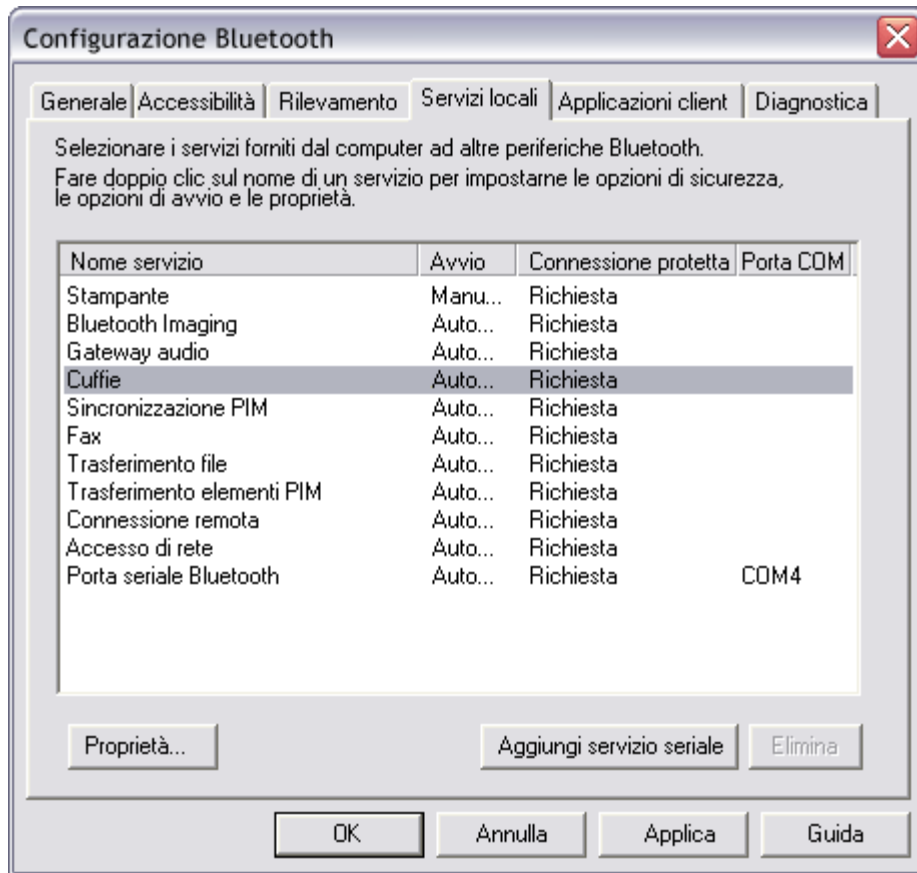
Configurazione Bluetooth

Generale | Accessibilità | Rilevamento | Servizi locali | Applicazioni client | Diagnostica

Selezionare i servizi forniti dal computer ad altre periferiche Bluetooth.

Fare doppio clic sul nome di un servizio per impostarne le opzioni di sicurezza, le opzioni di avvio e le proprietà.

| Nome servizio | Avvio | Connessione protetta | Porta COM |
|---|---|---|---|
| Stampante | Manu... | Richiesta | |
| Bluetooth Imaging | Auto... | Richiesta | |
| Gateway audio | Auto... | Richiesta | |
| Cuffie | Auto... | Richiesta | |
| Sincronizzazione PIM | Auto... | Richiesta | |
| Fax | Auto... | Richiesta | |
| Trasferimento file | Auto... | Richiesta | |
| Trasferimento elementi PIM | Auto... | Richiesta | |
| Connessione remota | Auto... | Richiesta | |
| Accesso di rete | Auto... | Richiesta | |
| Porta seriale Bluetooth | Auto... | Richiesta | COM4 |

Proprietà... | Aggiungi servizio seriale | Elimina

OK | Annulla | Applica | Guida